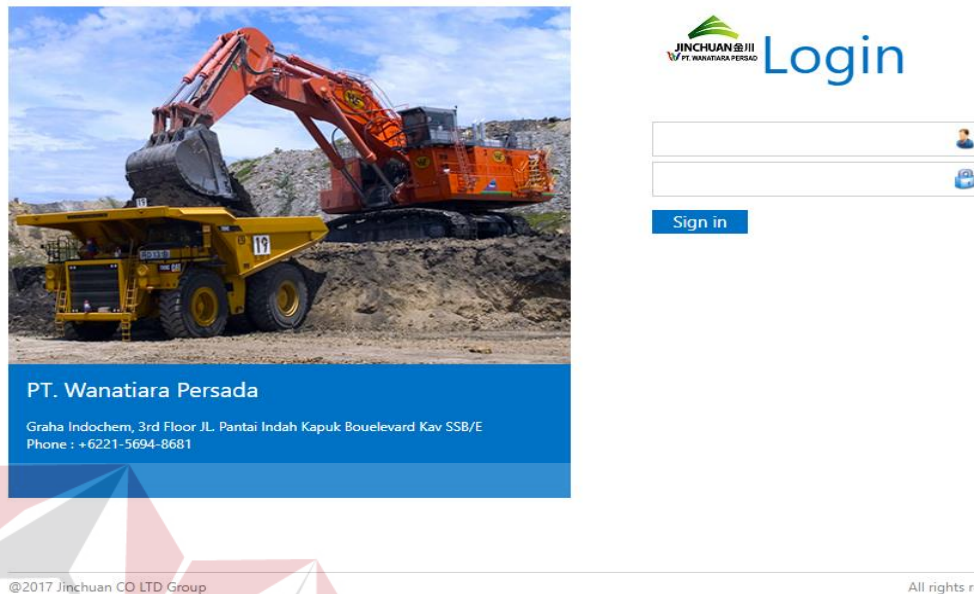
JINCHUAN 金川
PT. WANATIARA PERSADA

Login

Sign in

19

PT. Wanatiara Persada

Graha Indochem, 3rd Floor JL. Pantai Indah Kapuk Bouelevard Kav SSB/E
Phone : +6221-5694-8681

@2017 Jinchuan CO LTD Group

All rights r